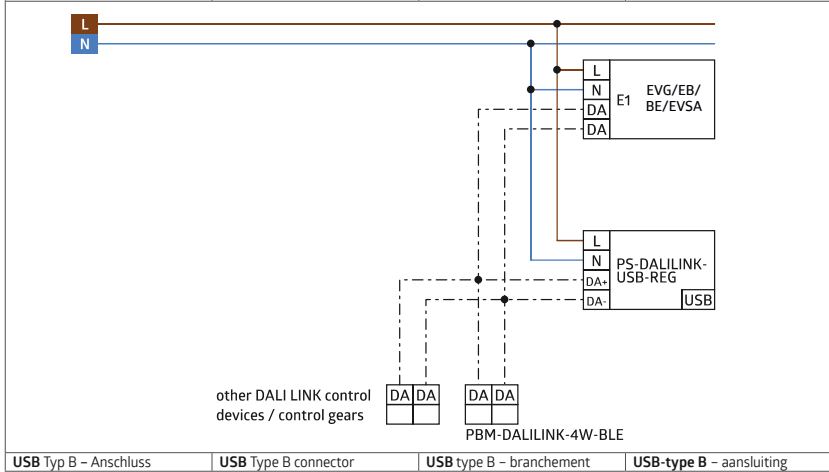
L
N

L
N
DA
DA
E1
EVG/EB/
BE/EVSA

L
N
DA+
DA-
PS-DALILINK-
USB-REG
USB

other DALI LINK control devices / control gears
DA DA

DA DA
PBM-DALILINK-4W-BLE

| **USB** Typ B – Anschluss | **USB** Type B connector | **USB** type B – branchement | **USB-type B** – aansluiting |